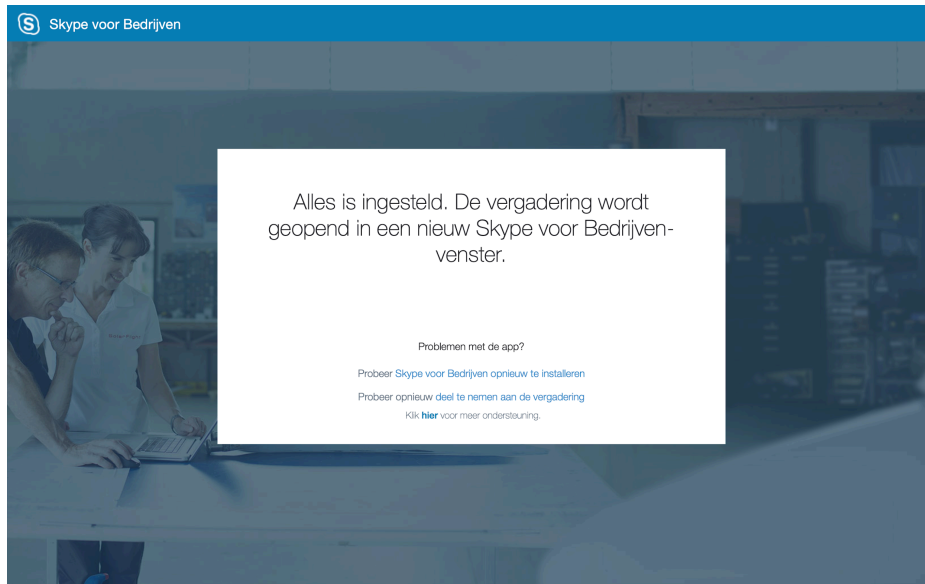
Skype voor Bedrijven

Alles is ingesteld. De vergadering wordt geopend in een nieuw Skype voor Bedrijvenvenster.

Problemen met de app?

Probeer Skype voor Bedrijven opnieuw te installeren

Probeer opnieuw deel te nemen aan de vergadering

Klik hier voor meer ondersteuning.